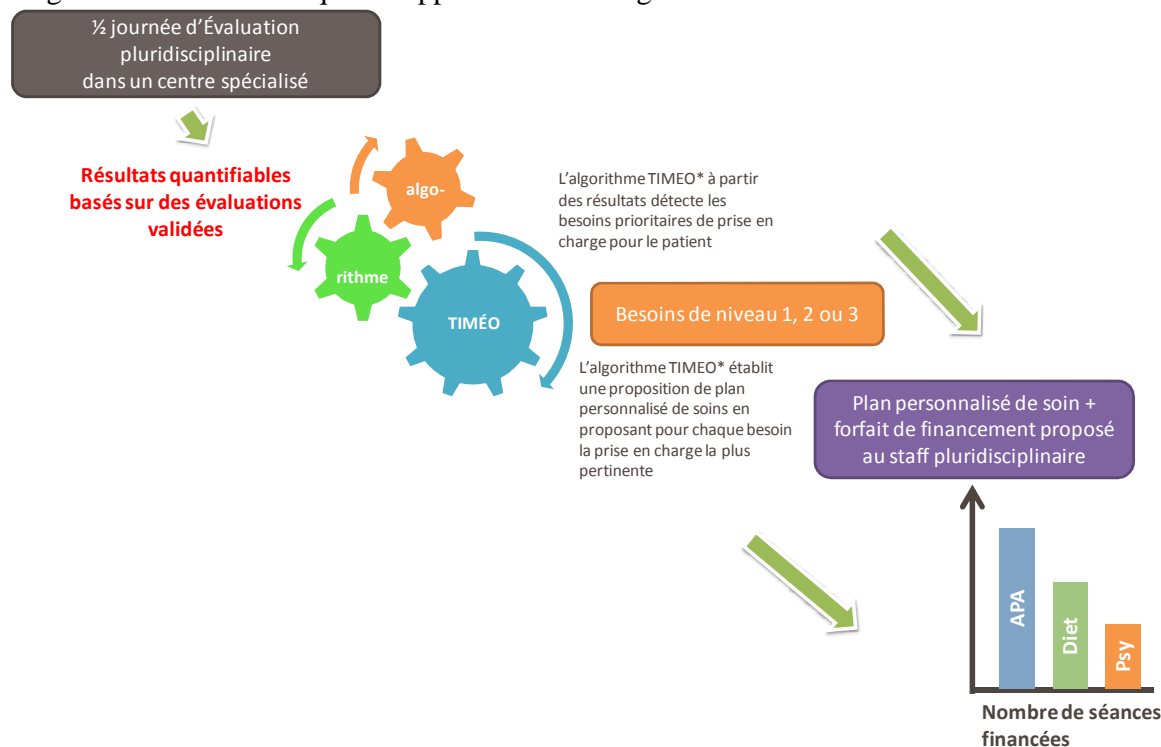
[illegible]

½ journée d'Évaluation pluridisciplinaire dans un centre spécialisé

Résultats quantifiables basés sur des évaluations validées

algo-

rithme

TIMÉO

L'algorithme TIMEO* à partir des résultats détecte les besoins prioritaires de prise en charge pour le patient

Besoins de niveau 1, 2 ou 3

L'algorithme TIMEO* établit une proposition de plan personnalisé de soins en proposant pour chaque besoin la prise en charge la plus pertinente

Plan personnalisé de soin + forfait de financement proposé au staff pluridisciplinaire

APA

Diet

Psy

Nombre de séances financées